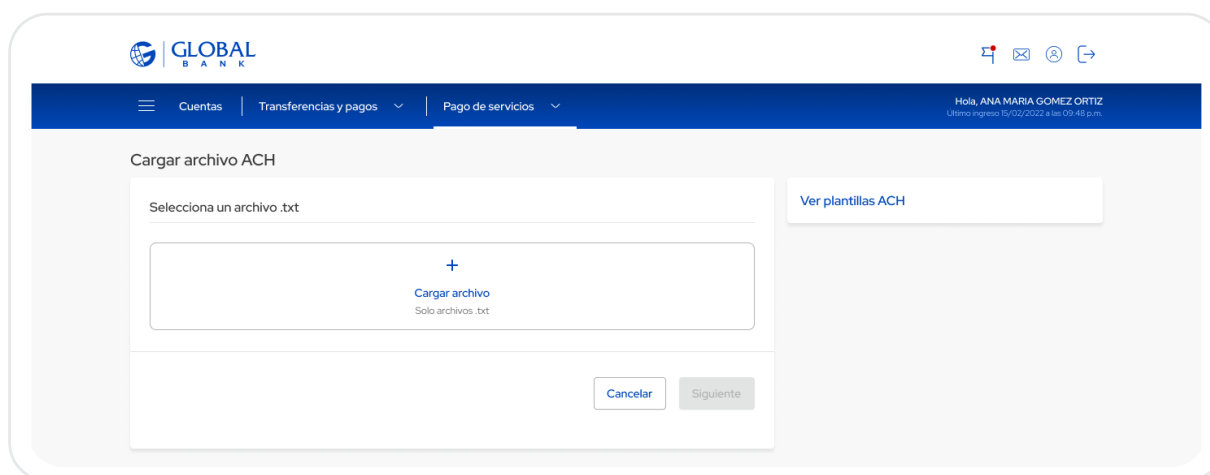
GLOBAL
BANK

Cuentas
Transferencias y pagos
Pago de servicios

Hola, ANA MARIA GOMEZ ORTIZ
Último ingreso 15/02/2022 a las 09:48 p.m.

Cargar archivo ACH

Selecciona un archivo .txt

+
Cargar archivo
Solo archivos .txt

Cancelar
Siguiente

Ver plantillas ACH